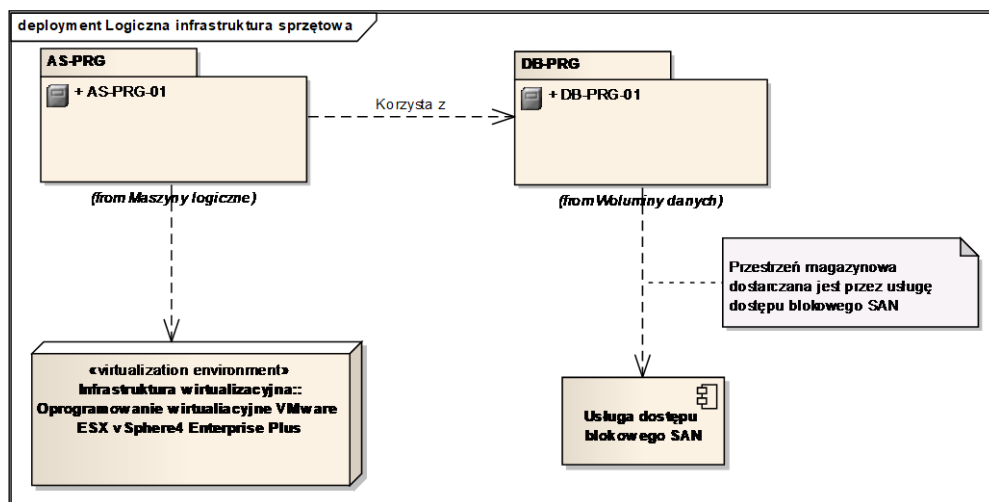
deployment Logiczna infrastruktura sprzętowa

AS-PRG

+ AS-PRG-01

(from Maszyny logiczne)

Korzysta z

DB-PRG

+ DB-PRG-01

(from Woluminy danych)

Przestrzeń magazynowa dostarczana jest przez usługę dostępu blokowego SAN

«virtualization environment»
Infrastruktura wirtualizacyjna::
Oprogramowanie wirtualiacyjne VMware ESX vSphere4 Enterprise Plus

Usługa dostępu blokowego SAN